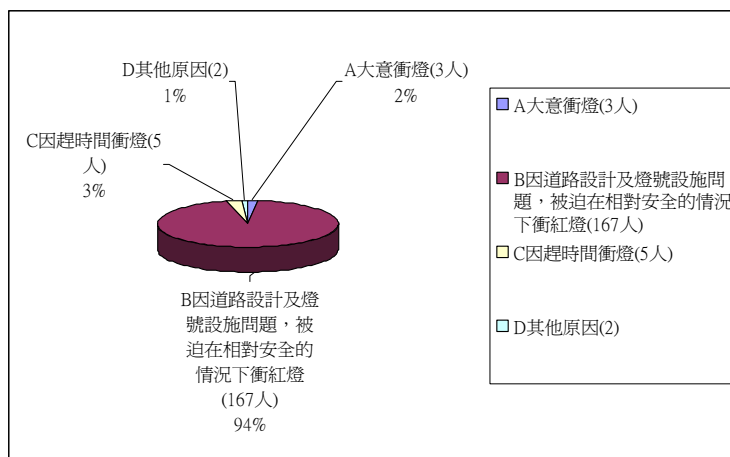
D其他原因(2)
1%

A大意衝燈(3人)
2%

C因趕時間衝燈(5人)
3%

B因道路設計及燈號設施問題，被迫在相對安全的情況下衝紅燈(167人)
94%

A大意衝燈(3人)

B因道路設計及燈號設施問題，被迫在相對安全的情況下衝紅燈(167人)

C因趕時間衝燈(5人)

D其他原因(2)